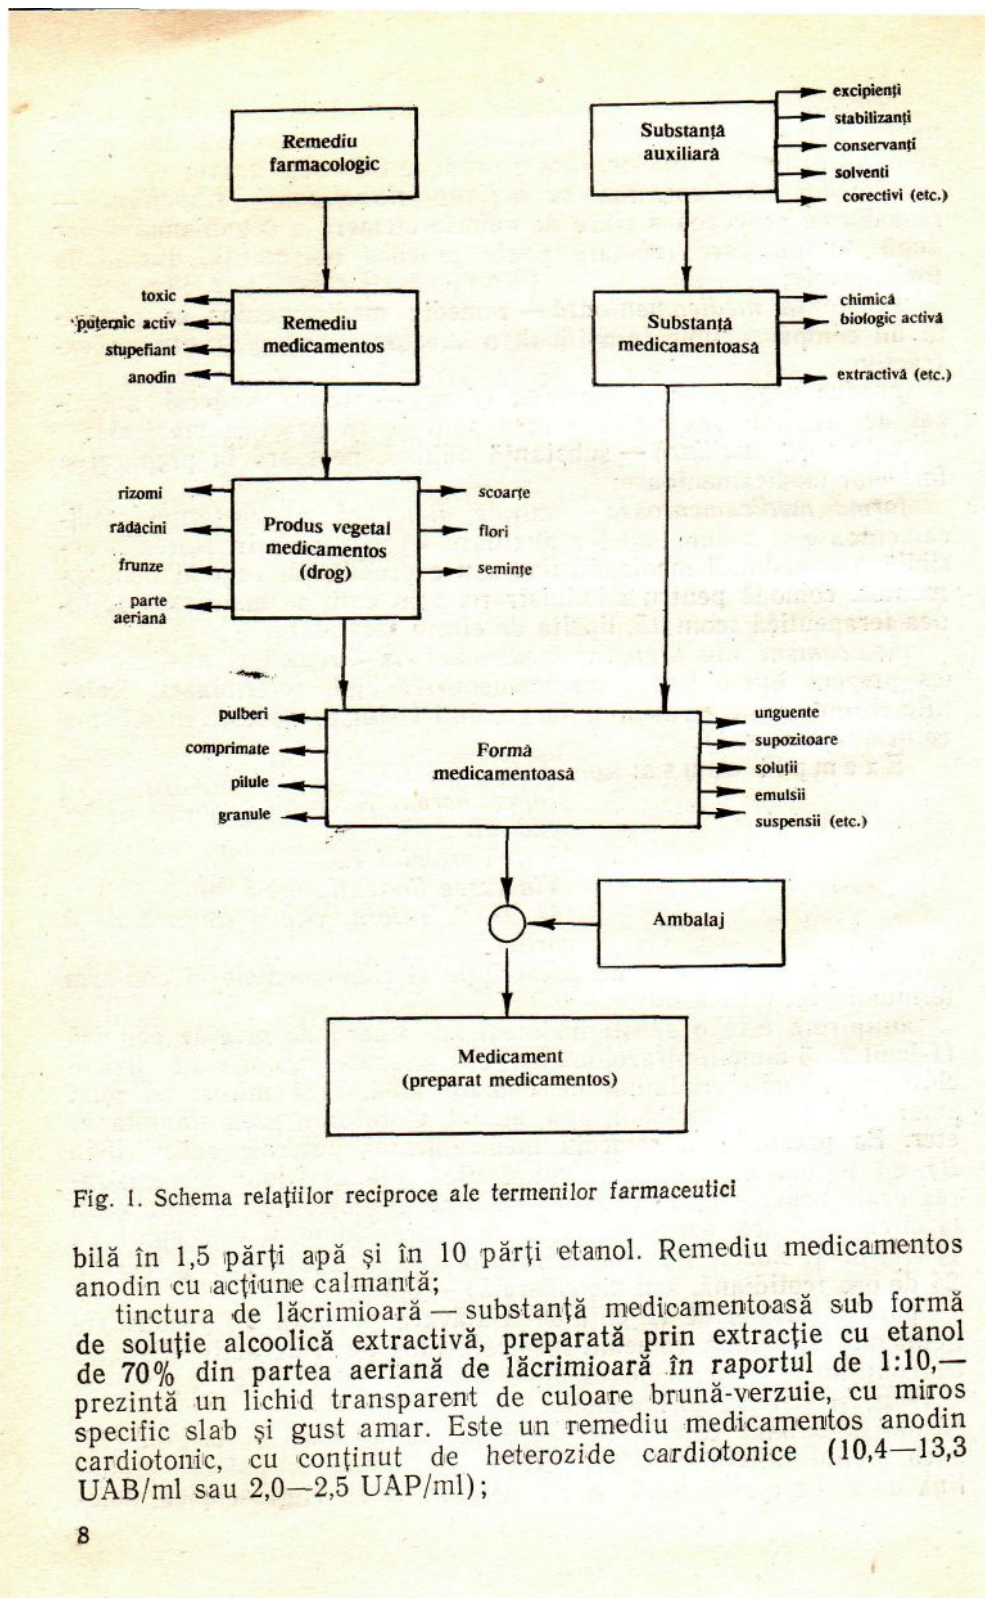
Remediu farmacologic

Substanță auxiliară

excipienți
stabilizanți
conservanți
solvenți
corectivi (etc.)

toxic
puternic activ
stupefiant
anodin

Remediu medicamentos

Substanță medicamentoasă

chimică
biologic activă
extractivă (etc.)

rizomi
rădăcini
frunze
parte aeriană

Produs vegetal medicamentos (drog)

scoarțe
flori
semințe

pulberi
comprimate
pilule
granule

Formă medicamentoasă

unguente
supozitoare
soluții
emulsii
suspensii (etc.)

Ambalaj

Medicament (preparat medicamentos)

Fig. 1. Schema relațiilor reciproce ale termenilor farmaceutici

bilă în 1,5 părți apă și în 10 părți etanol. Remediu medicamentos anodin cu acțiune calmantă;

tinctura de lăcrimioară — substanță medicamentoasă sub formă de soluție alcoolică extractivă, preparată prin extracție cu etanol de 70% din partea aeriană de lăcrimioară în raportul de 1:10,— prezintă un lichid transparent de culoare brună-verzuie, cu miros specific slab și gust amar. Este un remediu medicamentos anodin cardiotonic, cu conținut de heterozide cardiotonice (10,4—13,3 UAB/ml sau 2,0—2,5 UAP/ml);

8